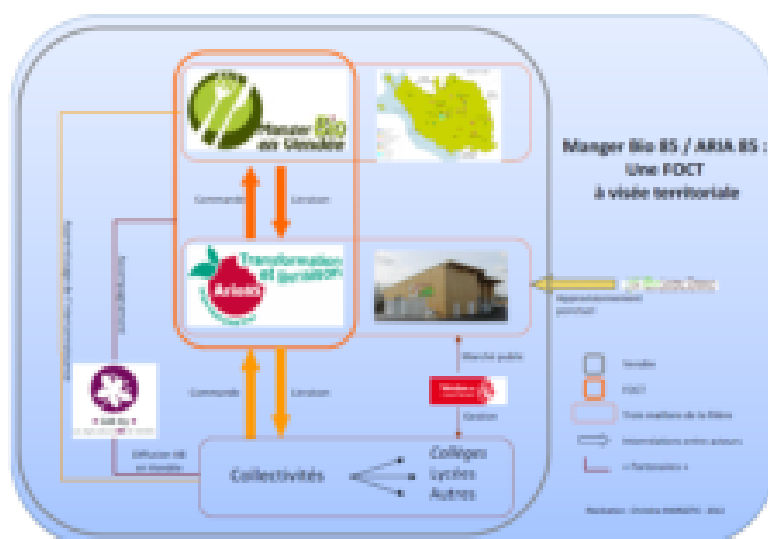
Manger Bio en Vendée

Manger Bio 85 / ARIA 85 : Une FOCT à visée territoriale

Commande

Livraison

Transformation et Bocaliste
Ariana

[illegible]

Approvisionnement partiel

Marché public

Commande

Livraison

Vendée

Livraison

Diffusion CB en Vendée

Collectivités

Collèges
Lycées
Autres

Vendée

FOCT

Trois maillons de la filière

Intermédiaires entre acteurs

« Partenaires »

Réalisation : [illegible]